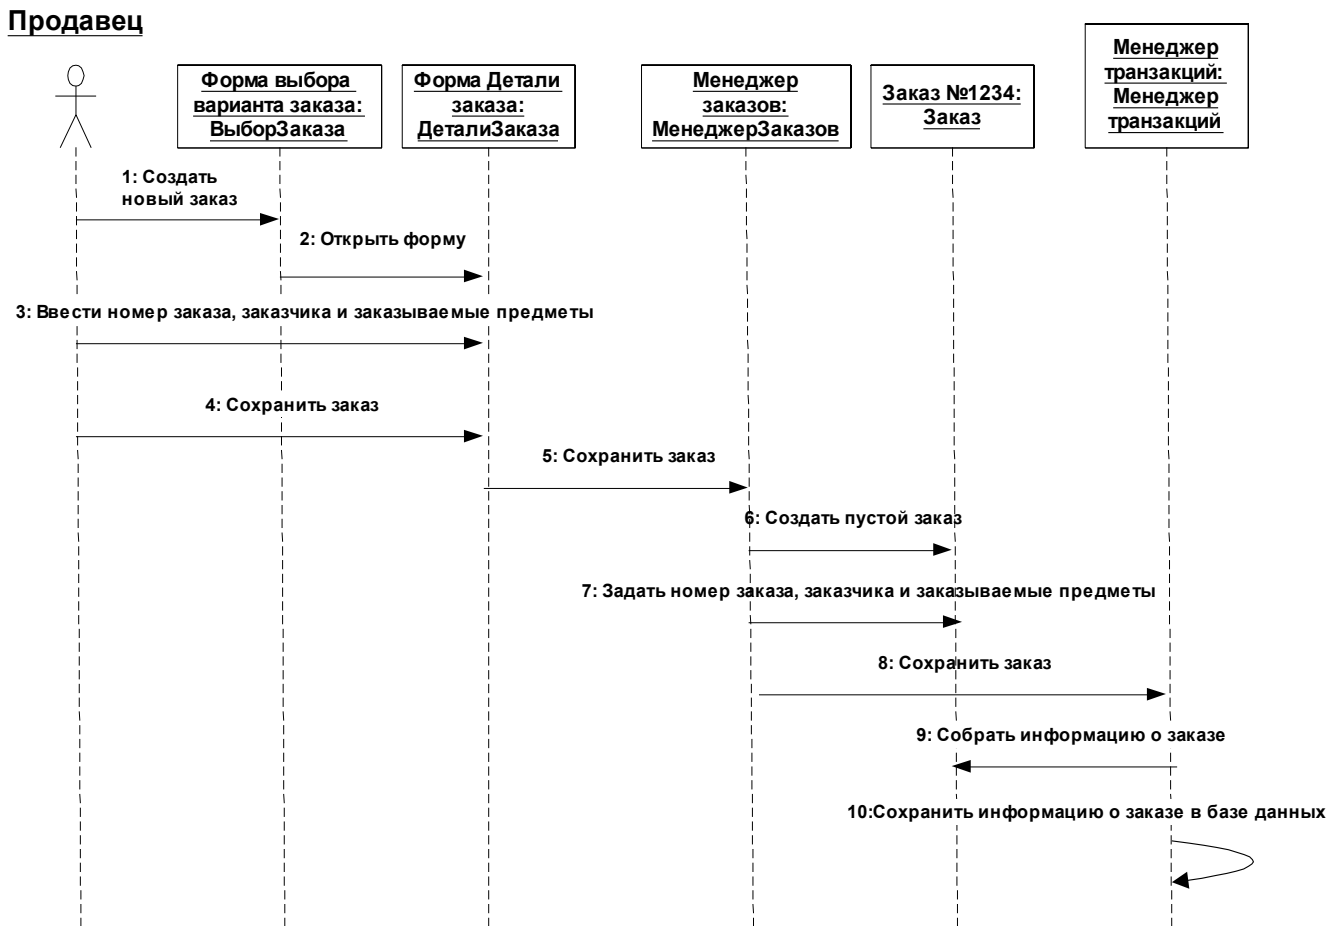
Продавец

Форма выбора варианта заказа: ВыборЗаказа

Форма Детали заказа: ДеталиЗаказа

Менеджер заказов: МенеджерЗаказов

Заказ №1234: Заказ

Менеджер транзакций: Менеджер транзакций

1: Создать новый заказ

2: Открыть форму

3: Ввести номер заказа, заказчика и заказываемые предметы

4: Сохранить заказ

5: Сохранить заказ

6: Создать пустой заказ

7: Задать номер заказа, заказчика и заказываемые предметы

8: Сохранить заказ

9: Собрать информацию о заказе

10:Сохранить информацию о заказе в базе данных